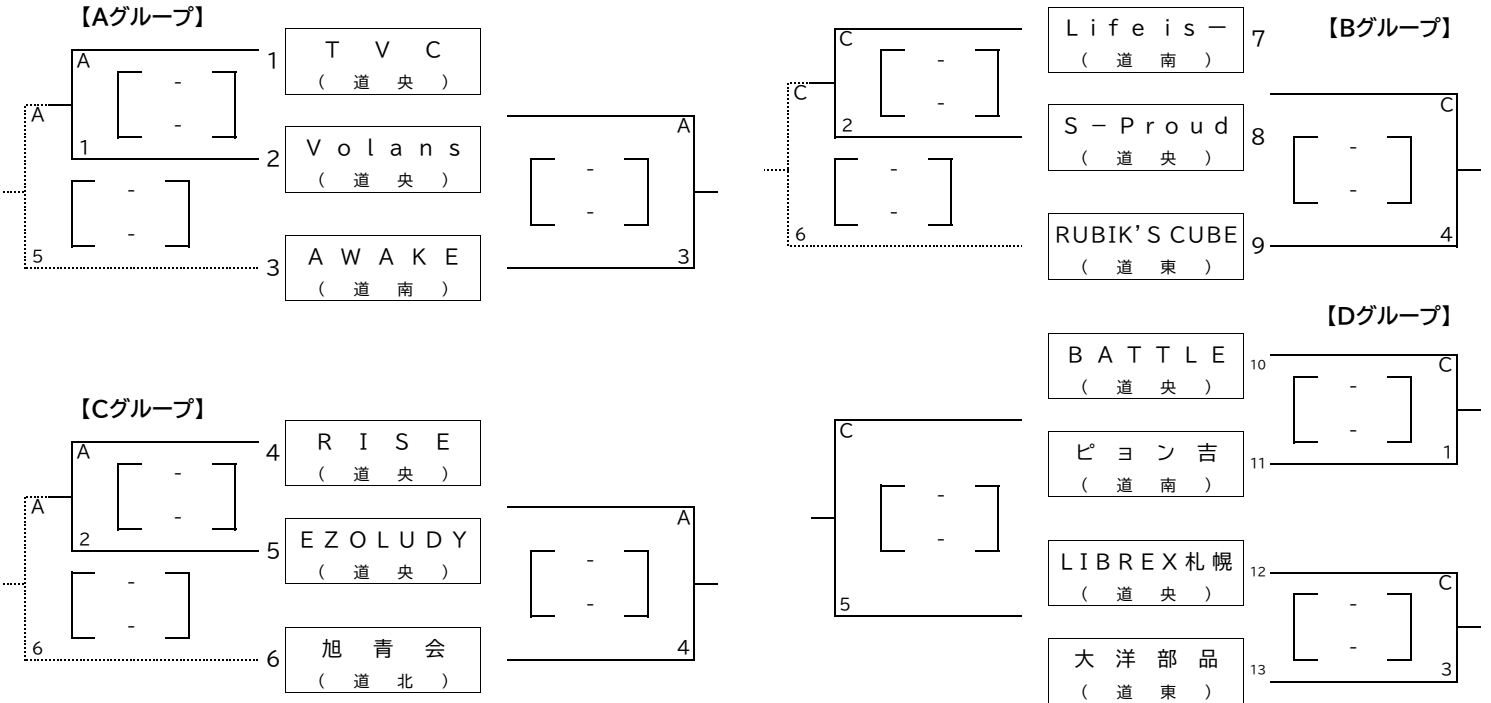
【Aグループ】

A
A
1
5
-
-
-
-

1 TVC
(道央)
2 Volans
(道央)
3 AWAKE
(道南)

A
-
-
3

【Cグループ】

A
A
2
6
-
-
-
-

4 RISE
(道央)
5 EZOLUDY
(道央)
6 旭青会
(道北)

A
-
-
4

C
C
2
6
-
-
-
-

Life is ー
(道南)
7
S ー Proud
(道央)
8
RUBIK'S CUBE
(道東)
9

【Bグループ】

C
-
-
4

【Dグループ】

BATTLE
(道央)
10
ピョン吉
(道南)
11

C
-
-
1

C
-
-
5

LIBREX札幌
(道央)
12
大洋部品
(道東)
13

C
-
-
3